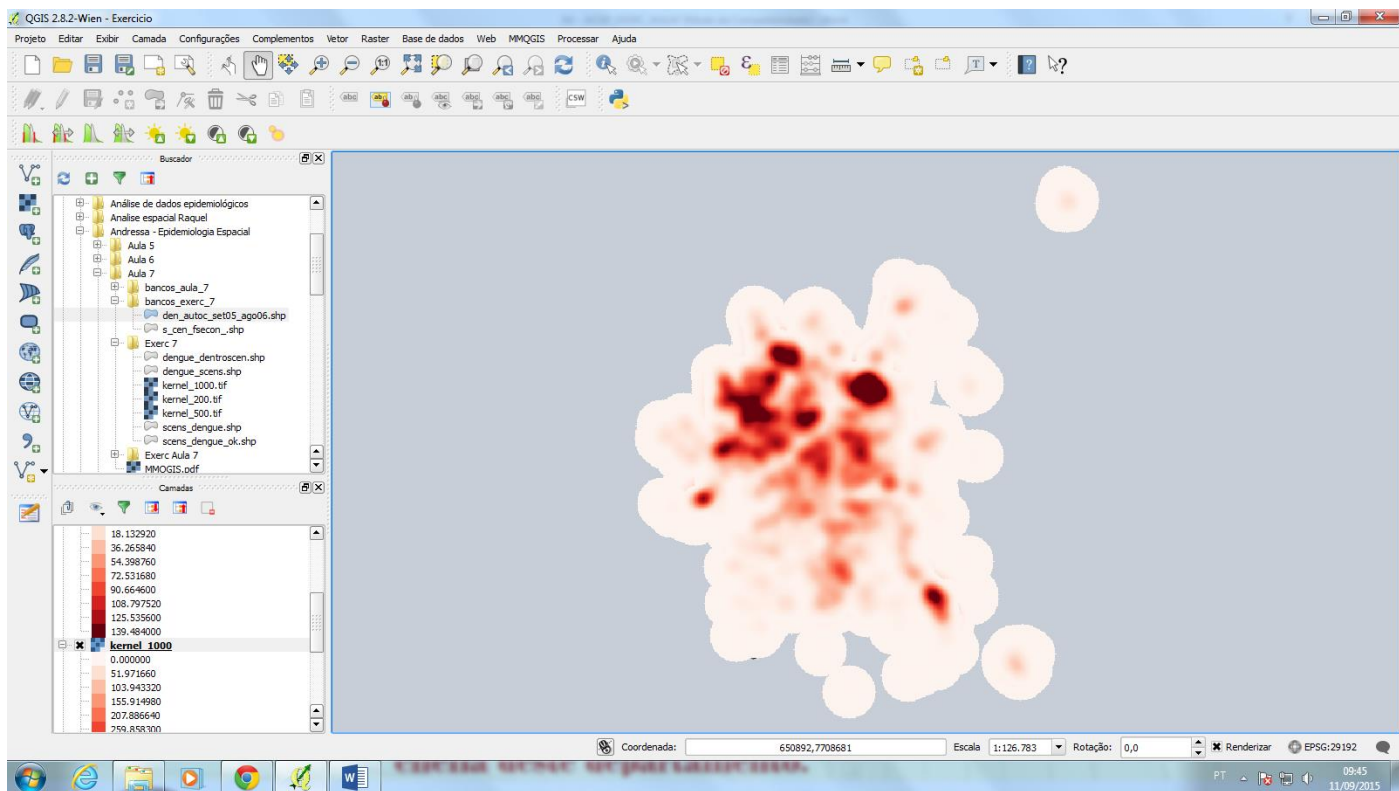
QGIS 2.8.2-Wien - Exercicio

Projeto Editar Exibir Camada Configurações Complementos Vetor Raster Base de dados Web MMQGIS Processar Ajuda

Buscador

Análise de dados epidemiológicos
Analise espacial Raquel
Andressa - Epidemiologia Espacial
Aula 5
Aula 6
Aula 7
bancos_aula_7
bancos_exerc_7
den_autoc_set05_ago06.shp
s_cen_fsecon_.shp
Exerc 7
dengue_dentroscen.shp
dengue_scens.shp
kernel_1000.tif
kernel_200.tif
kernel_500.tif
scens_dengue.shp
scens_dengue_ok.shp
Exerc Aula 7
MMQGIS.pdf

Camadas

18.132920
36.265840
54.398760
72.531680
90.664600
108.797520
125.535600
139.484000
kernel_1000
0.000000
51.971660
103.943320
155.914980
207.886640
259.858300

Coordenada: 650892,7708681 Escala 1:126.783 Rotação: 0,0 Renderizar EPSG:29192

PT 09:45 11/09/2015